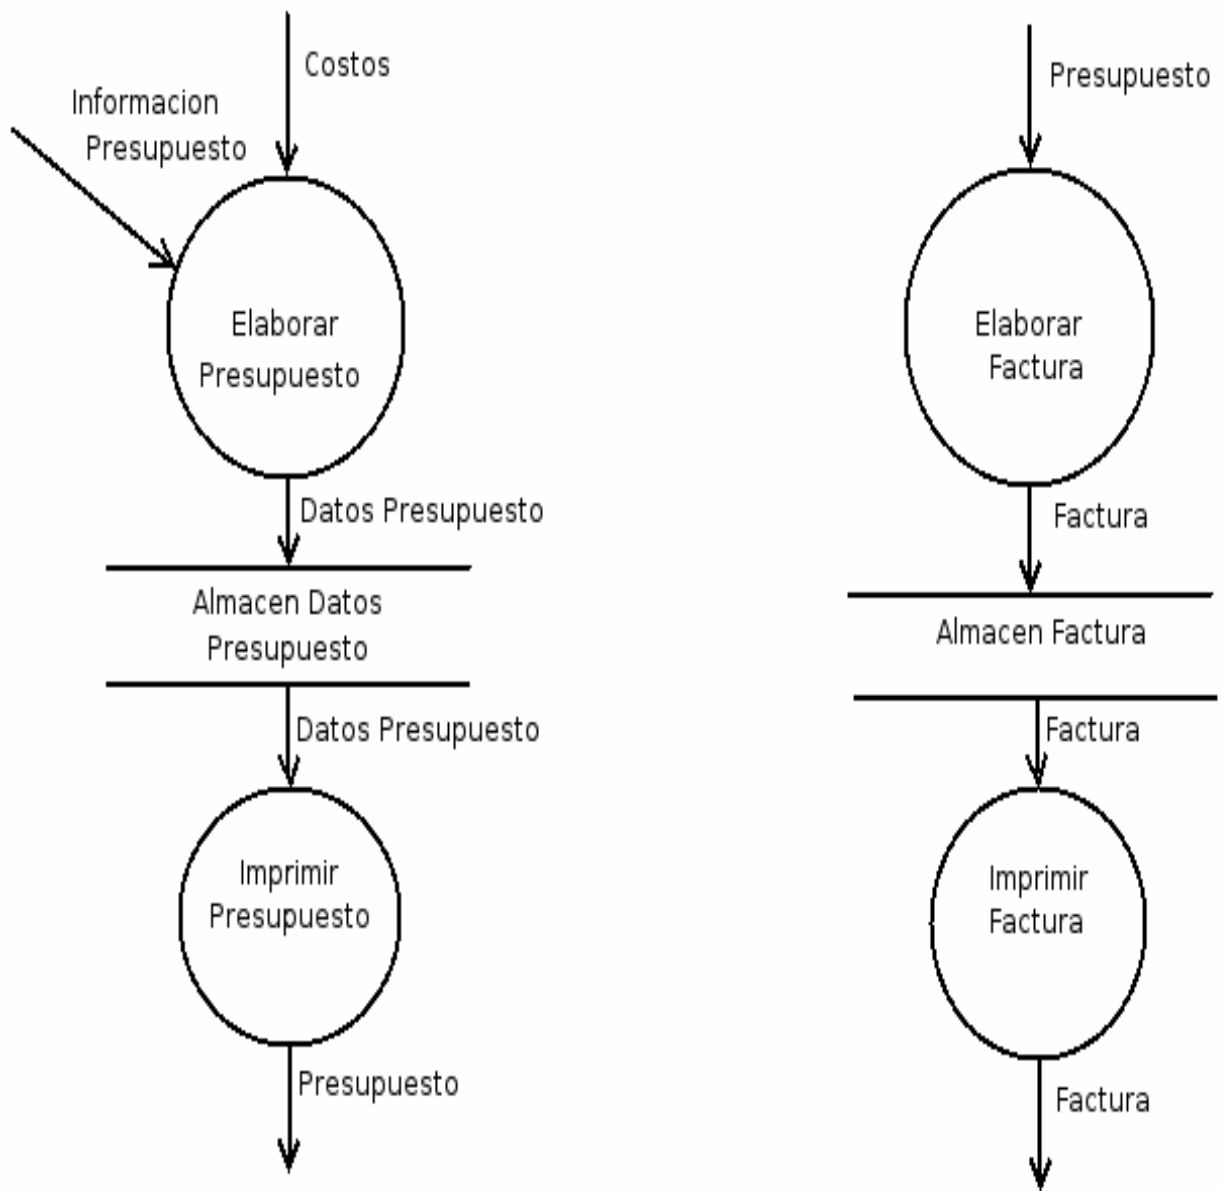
Costos

Informacion Presupuesto

Elaborar Presupuesto

Datos Presupuesto

Almacen Datos Presupuesto

Datos Presupuesto

Imprimir Presupuesto

Presupuesto

Presupuesto

Elaborar Factura

Factura

Almacen Factura

Factura

Imprimir Factura

Factura